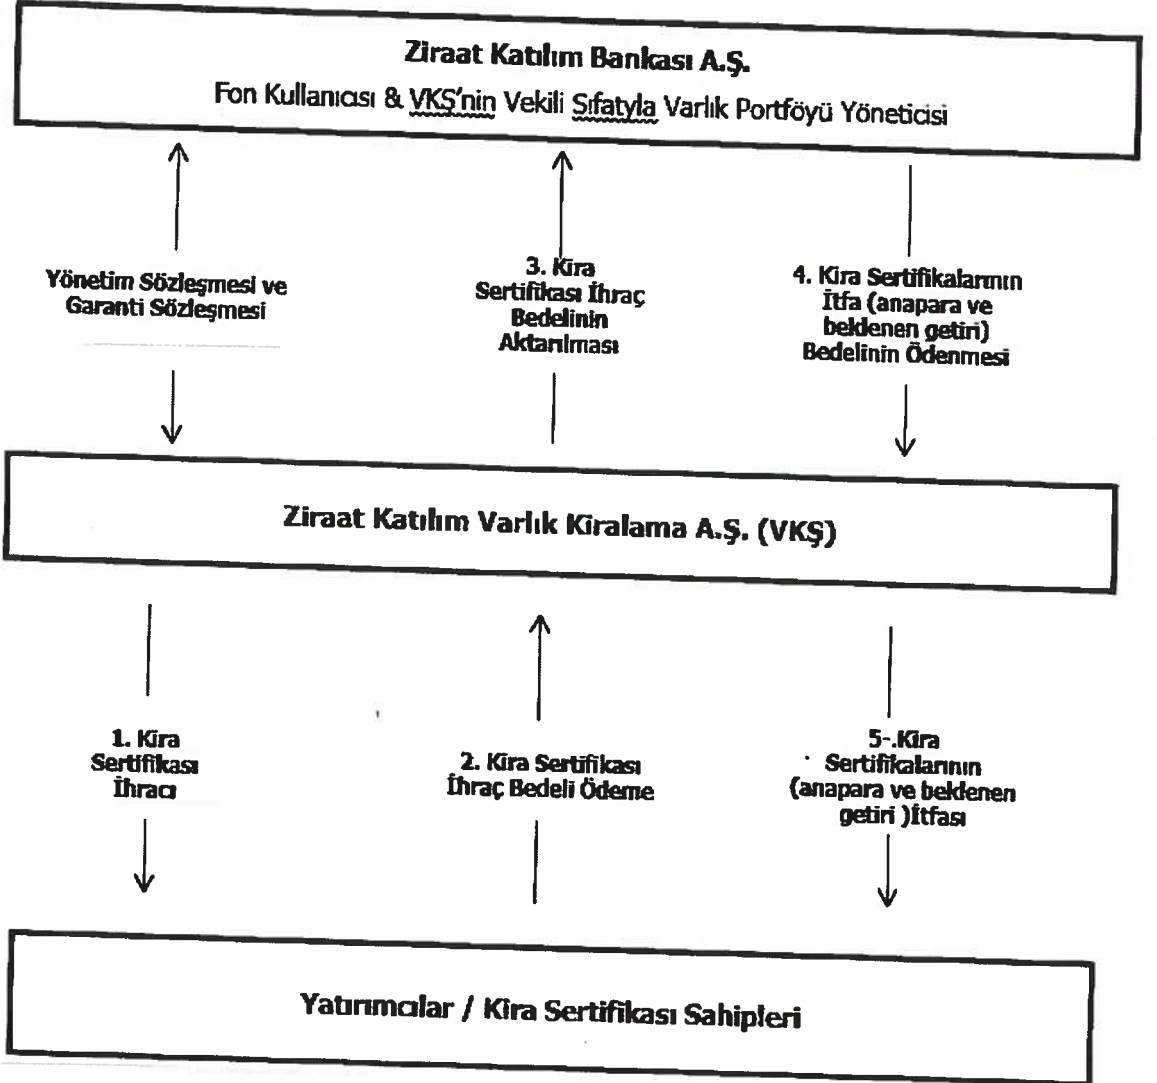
Ziraat Katılım Bankası A.Ş.
Fon Kullanıcısı & VKŞ'nin Vekili Sıfatıyla Varlık Portföyü Yöneticisi

Yönetim Sözleşmesi ve Garanti Sözleşmesi

3. Kira Sertifikası İhraç Bedelinin Aktarılması

4. Kira Sertifikalarının İtfa (anapara ve beklenen getiri) Bedelinin Ödenmesi

Ziraat Katılım Varlık Kiralama A.Ş. (VKŞ)

1. Kira Sertifikası İhracı

2. Kira Sertifikası İhraç Bedeli Ödeme

5-.Kira Sertifikalarının (anapara ve beklenen getiri )İtfası

Yatırımcılar / Kira Sertifikası Sahipleri